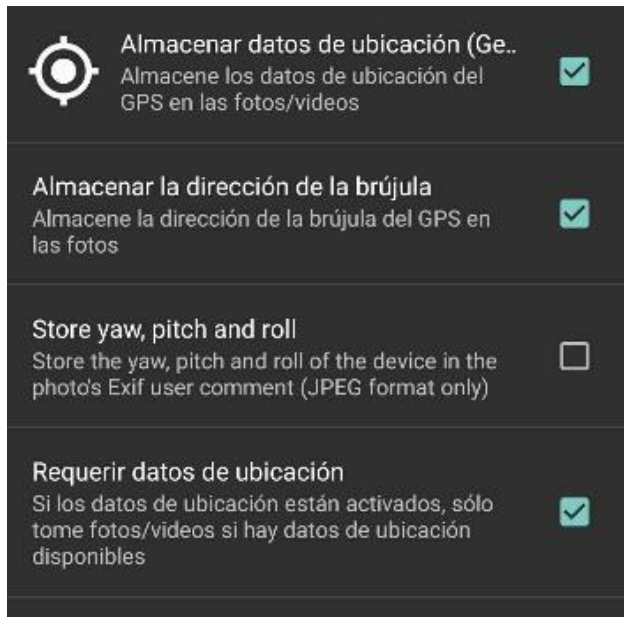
Almacenar datos de ubicación (Ge..
Almacene los datos de ubicación del GPS en las fotos/videos

Almacenar la dirección de la brújula
Almacene la dirección de la brújula del GPS en las fotos

Store yaw, pitch and roll
Store the yaw, pitch and roll of the device in the photo's Exif user comment (JPEG format only)

Requerir datos de ubicación
Si los datos de ubicación están activados, sólo tome fotos/videos si hay datos de ubicación disponibles